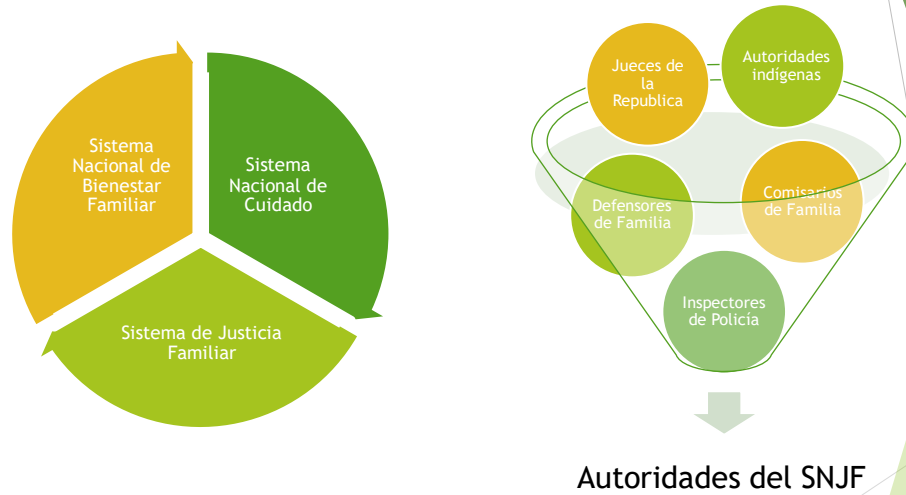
Sistema Nacional de Bienestar Familiar

Sistema Nacional de Cuidado

Sistema de Justicia Familiar

Jueces de la Republica

Autoridades indígenas

Defensores de Familia

Comisarios de Familia

Inspectores de Policía

Autoridades del SNJF